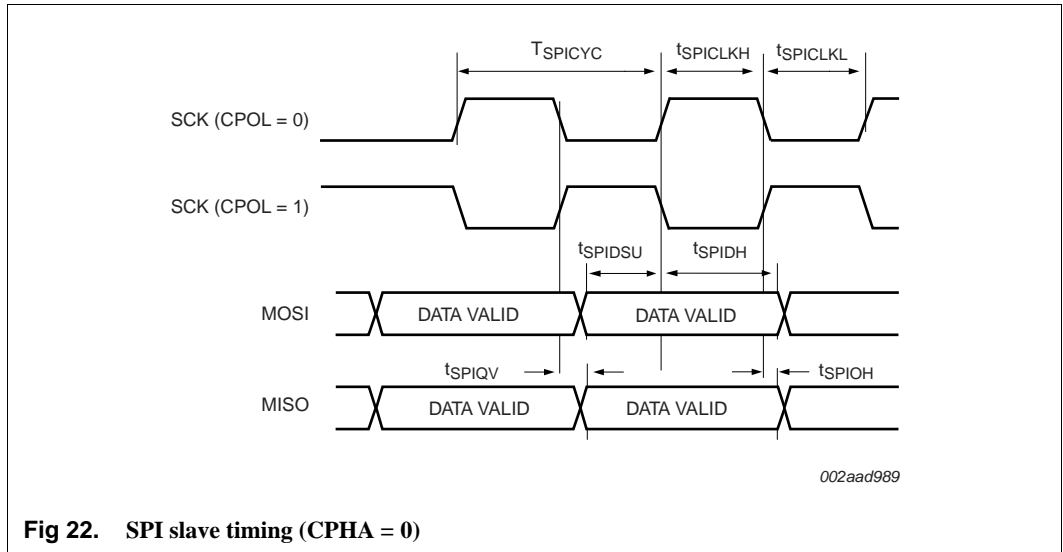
$T_{SPICYC}$ $t_{SPICLKH}$ $t_{SPICLKL}$

SCK (CPOL = 0)

SCK (CPOL = 1)

$t_{SPIDSU}$ $t_{SPIDH}$

MOSI DATA VALID DATA VALID

$t_{SPIQV}$ $t_{SPIOH}$

MISO DATA VALID DATA VALID

002aad989

Fig 22. SPI slave timing (CPHA = 0)